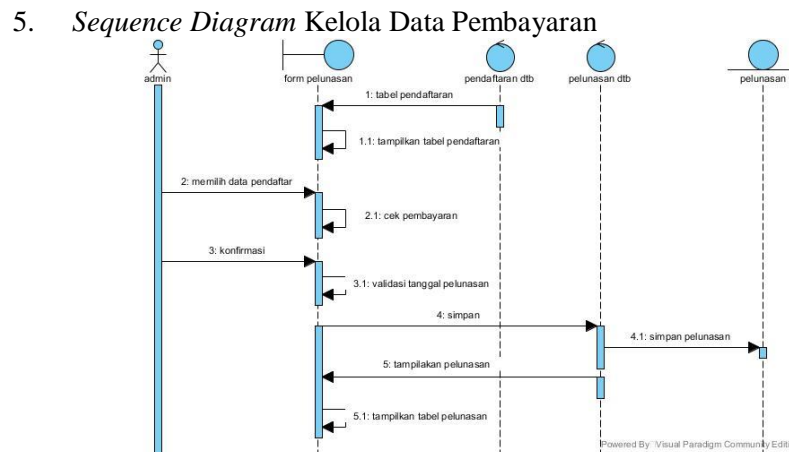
5. *Sequence Diagram* Kelola Data Pembayaran

admin

form pelunasan

pendaftaran dtb

pelunasan dtb

pelunasan

1: tabel pendaftaran

1.1: tampilkan tabel pendaftaran

2: memilih data pendaftar

2.1: cek pembayaran

3: konfirmasi

3.1: validasi tanggal pelunasan

4: simpan

4.1: simpan pelunasan

5: tampilakan pelunasan

5.1: tampilkan tabel pelunasan

Powered By Visual Paradigm Community Editi